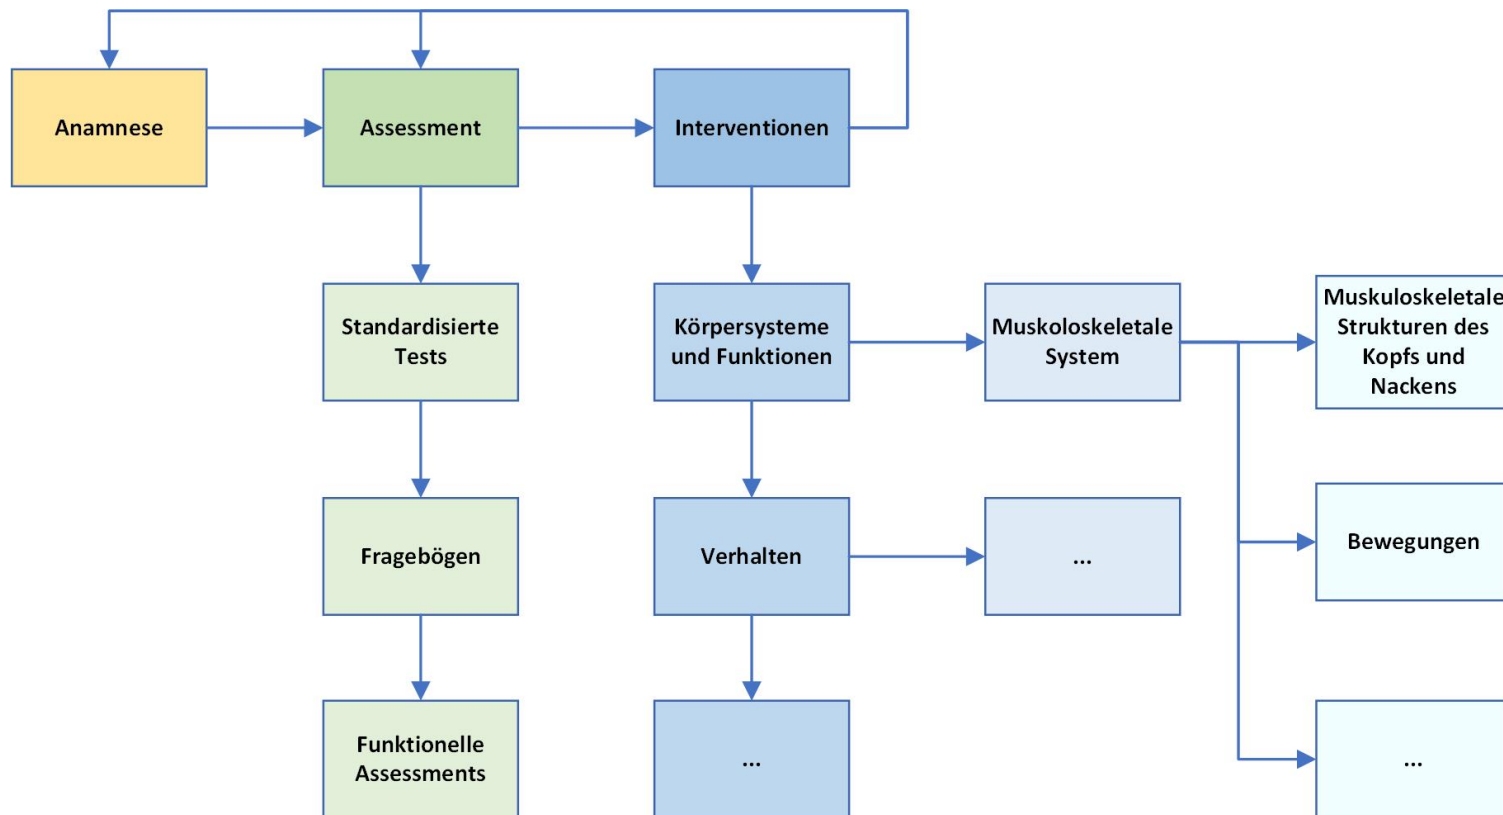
Anamnese

Assessment

Interventionen

Standardisierte Tests

Fragebögen

Funktionelle Assessments

Körpersysteme und Funktionen

Verhalten

...

Muskoloskeletale System

...

Muskuloskeletale Strukturen des Kopfs und Nackens

Bewegungen

...